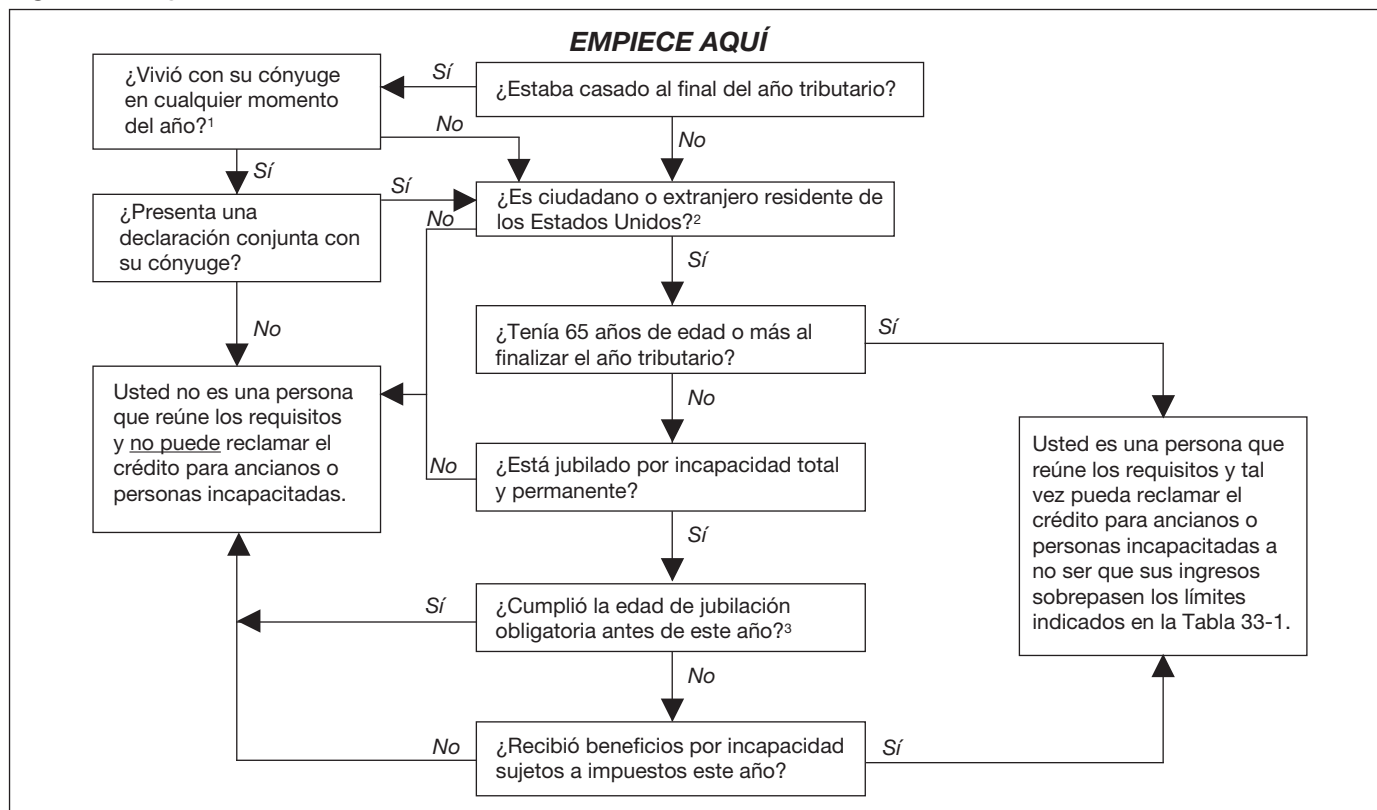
EMPIECE AQUÍ

¿Estaba casado al final del año tributario?

Sí

¿Vivió con su cónyuge en cualquier momento del año?$^1$

No

No

Sí

¿Presenta una declaración conjunta con su cónyuge?

Sí

No

¿Es ciudadano o extranjero residente de los Estados Unidos?$^2$

Sí

No

¿Tenía 65 años de edad o más al finalizar el año tributario?

Sí

Usted no es una persona que reúne los requisitos y no puede reclamar el crédito para ancianos o personas incapacitadas.

No

No

¿Está jubilado por incapacidad total y permanente?

Sí

Usted es una persona que reúne los requisitos y tal vez pueda reclamar el crédito para ancianos o personas incapacitadas a no ser que sus ingresos sobrepasen los límites indicados en la Tabla 33-1.

Sí

¿Cumplió la edad de jubilación obligatoria antes de este año?$^3$

No

No

¿Recibió beneficios por incapacidad sujetos a impuestos este año?

Sí